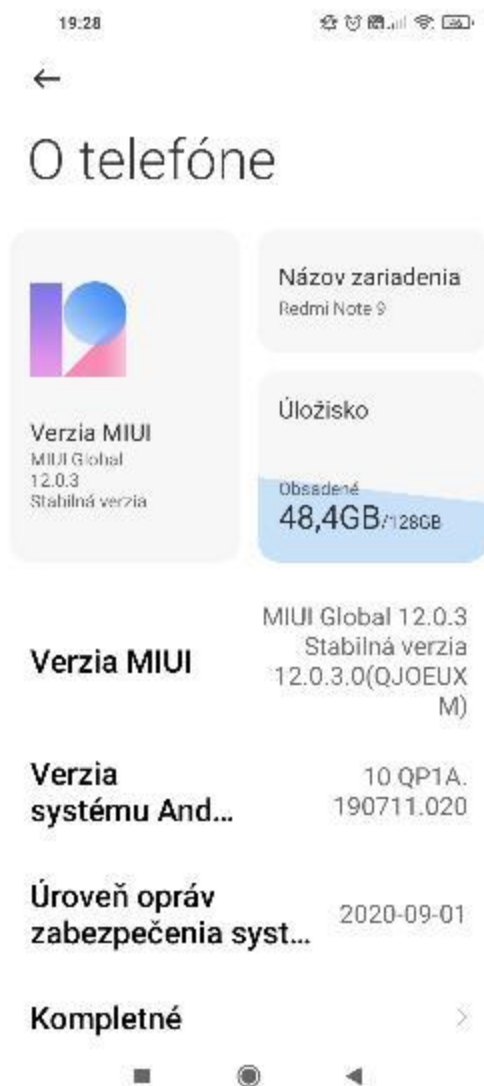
19:28

←

O telefóne

Verzia MIUI
MIUI Global 12.0.3
Stabilná verzia

Názov zariadenia
Redmi Note 9

Úložisko

Obsadené
48,4GB/128GB

Verzia MIUI
MIUI Global 12.0.3 Stabilná verzia 12.0.3.0(QJOEUXM)

Verzia systému And...
10 QP1A.190711.020

Úroveň opráv zabezpečenia syst...
2020-09-01

Kompletné